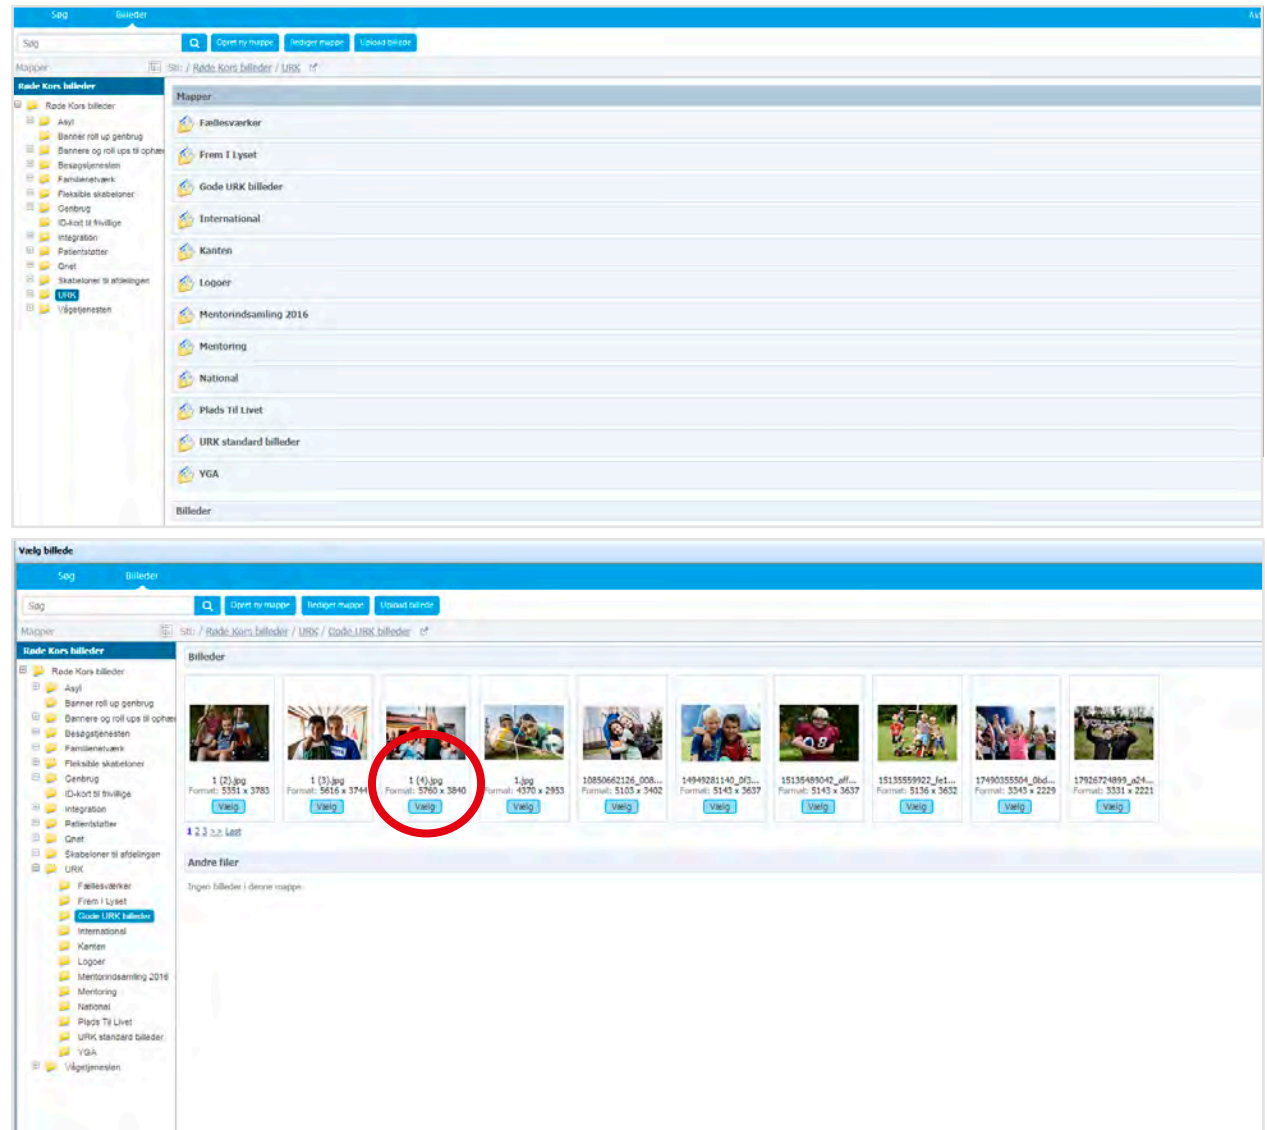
Søg Billeder

Søg

Opret ny mappe Rediger mappe Upload billede

Mapper

Sti: / Røde Kors billeder / URK

Røde Kors billeder

Røde Kors billeder
Asyl
Banner roll up genbrug
Bannere og roll ups til ophæng
Besøgstjenesten
Familienetværk
Fleksible skabeloner
Genbrug
ID-kort til frivillige
Integration
Patientstøtter
Andet
Skabeloner til afdelingen
URK
Vågetjenesten

Mapper

Fællesværker
Frem I Lyset
Gode URK billeder
International
Kanten
Logoer
Mentorindsamling 2016
Mentoring
National
Plads Til Livet
URK standard billeder
YGA

Billeder

Vælg billede

Søg Billeder

Søg

Opret ny mappe Rediger mappe Upload billede

Mapper

Sti: / Røde Kors billeder / URK / Gode URK billeder

Røde Kors billeder

Røde Kors billeder
Asyl
Banner roll up genbrug
Bannere og roll ups til ophæng
Besøgstjenesten
Familienetværk
Fleksible skabeloner
Genbrug
ID-kort til frivillige
Integration
Patientstøtter
Andet
Skabeloner til afdelingen
URK
Fællesværker
Frem I Lyset
Gode URK billeder
International
Kanten
Logoer
Mentorindsamling 2016
Mentoring
National
Plads Til Livet
URK standard billeder
YGA
Vågetjenesten

Billeder

1 (2).jpg Format: 5331 x 3783 Vælg
1 (3).jpg Format: 5616 x 3744 Vælg
1 (4).jpg Format: 5760 x 3840 Vælg
1.jpg Format: 4370 x 2953 Vælg
10850662126_008... Format: 5103 x 3402 Vælg
14949281140_0f3... Format: 5145 x 3637 Vælg
15135489042_aff... Format: 5143 x 3637 Vælg
15135559922_fe1... Format: 5136 x 3632 Vælg
17490355504_0bd... Format: 3345 x 2229 Vælg
17926724899_a24... Format: 3331 x 2221 Vælg

1 2 3 >> Last

Andre filer

Ingen billeder i denne mappe